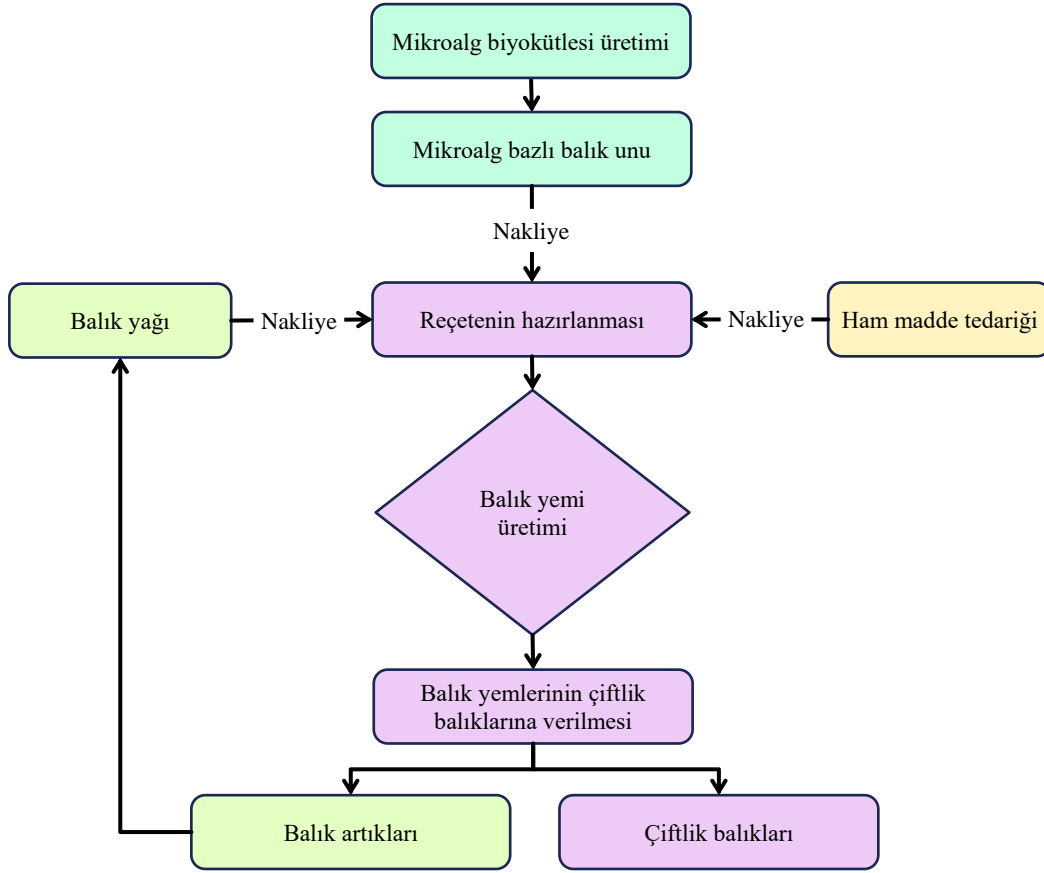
Mikroalg biyokütlesi üretimi

Mikroalg bazlı balık unu

Nakliye

Balık yağı

Nakliye

Reçetenin hazırlanması

Nakliye

Ham madde tedariği

Balık yemi üretimi

Balık yemlerinin çiftlik balıklarına verilmesi

Balık artıkları

Çiftlik balıkları